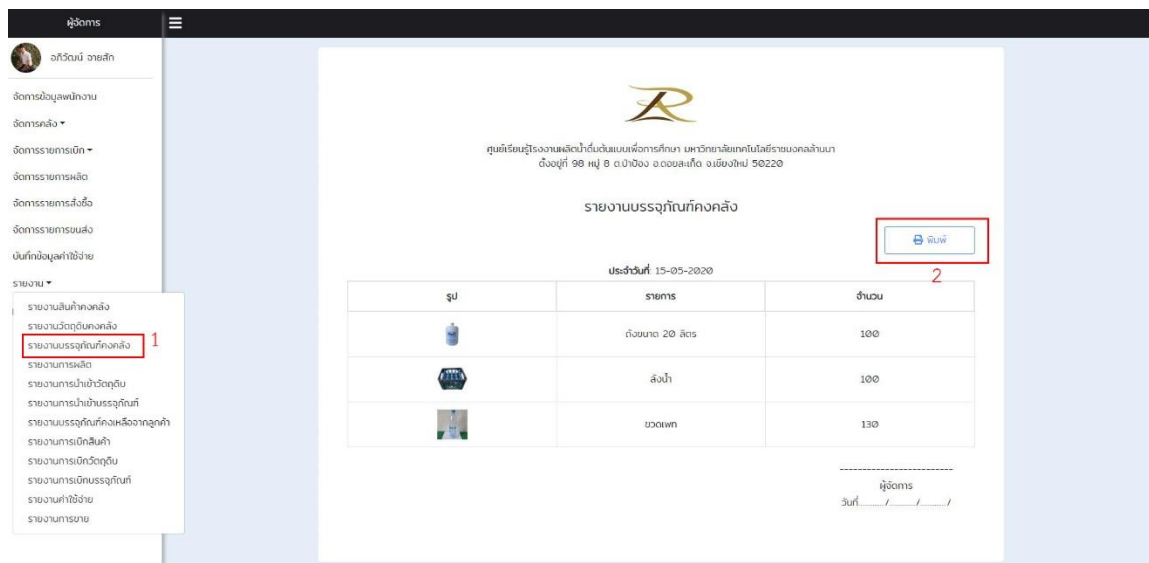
ผู้จัดการ

อภิวัฒน์ อายสัก

จัดการข้อมูลพนักงาน
จัดการคลัง ▾
จัดการรายการเบิก ▾
จัดการรายการผลิต
จัดการรายการสั่งซื้อ
จัดการรายการขนส่ง
บันทึกข้อมูลค่าใช้จ่าย
รายงาน ▾

รายงานสินค้าคงคลัง
รายงานวัตถุดิบคงคลัง
รายงานบรรจุภัณฑ์คงคลัง
1
รายงานการผลิต
รายงานการนำเข้าวัตถุดิบ
รายงานการนำเข้าบรรจุภัณฑ์
รายงานบรรจุภัณฑ์คงเหลือจากลูกค้า
รายงานการเบิกสินค้า
รายงานการเบิกวัตถุดิบ
รายงานการเบิกบรรจุภัณฑ์
รายงานค่าใช้จ่าย
รายงานการขาย

ศูนย์เรียนรู้โรงงานผลิตน้ำดื่มต้นแบบเพื่อการศึกษา มหาวิทยาลัยเทคโนโลยีราชมงคลล้านนา
ตั้งอยู่ที่ 98 หมู่ 8 ต.ป่าป้อง อ.ดอยสะเก็ด จ.เชียงใหม่ 50220

รายงานบรรจุภัณฑ์คงคลัง

พิมพ์
2

ประจำวันที่: 15-05-2020

| รูป | รายการ | จำนวน |
|---|---|---|
| | ถังขนาด 20 ลิตร | 100 |
| | ลังน้ำ | 100 |
| | ขวดเพท | 130 |

--------------------------
ผู้จัดการ
วันที่......../........./........./